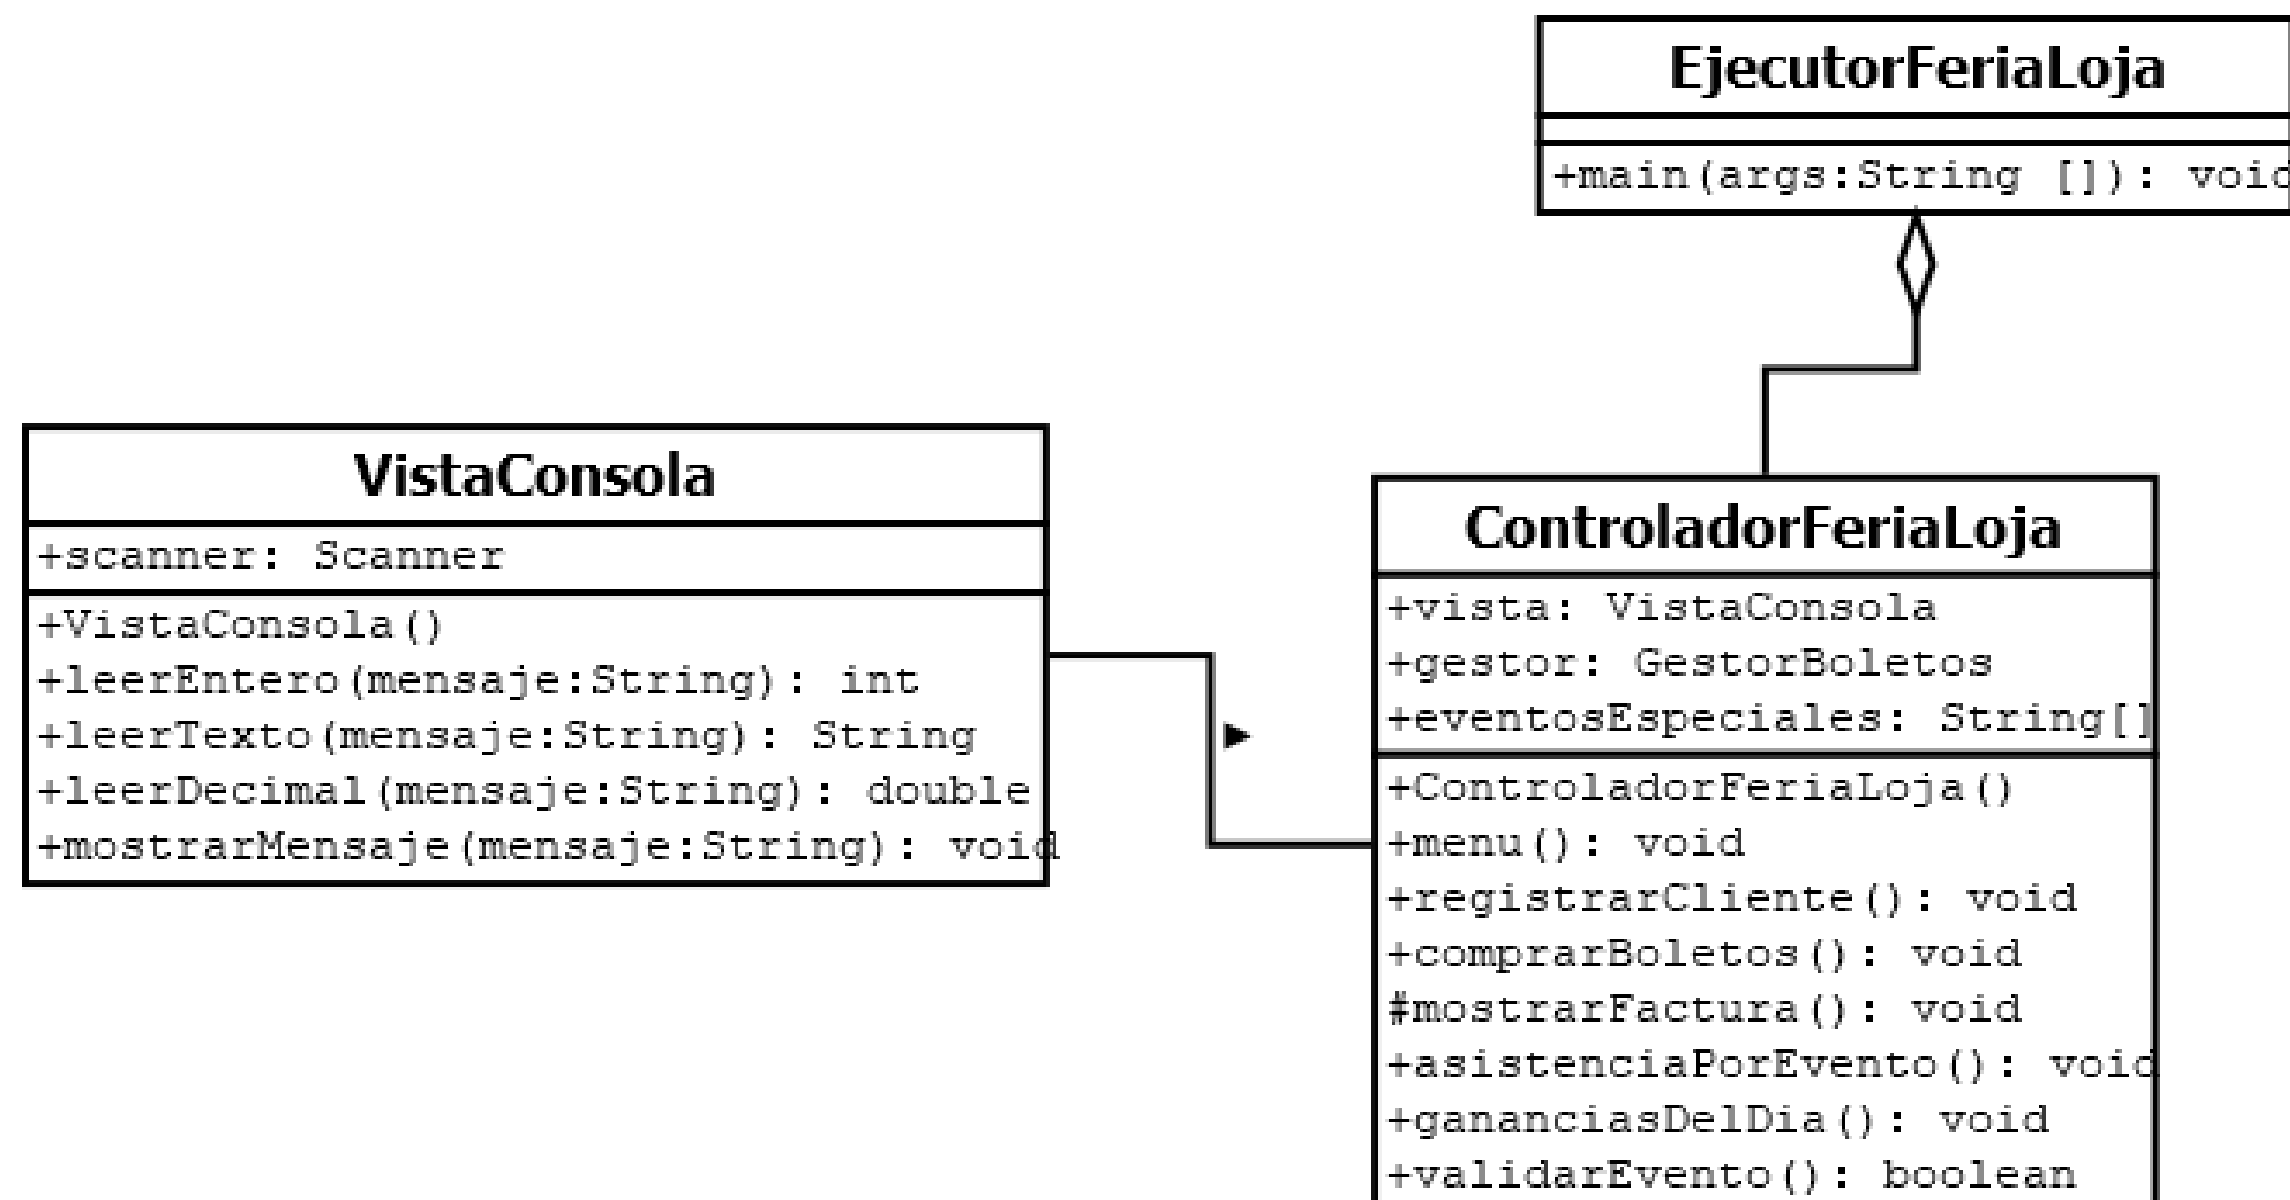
EjecutorFeriaLoja

+main(args:String []): voic

VistaConsola

+scanner: Scanner

+VistaConsola()
+leerEntero(mensaje:String): int
+leerTexto(mensaje:String): String
+leerDecimal(mensaje:String): double
+mostrarMensaje(mensaje:String): void

ControladorFeriaLoja

+vista: VistaConsola
+gestor: GestorBoletos
+eventosEspeciales: String[]

+ControladorFeriaLoja()
+menu(): void
+registrarCliente(): void
+comprarBoletos(): void
#mostrarFactura(): void
+asistenciaPorEvento(): voic
+gananciasDelDia(): void
+validarEvento(): boolean